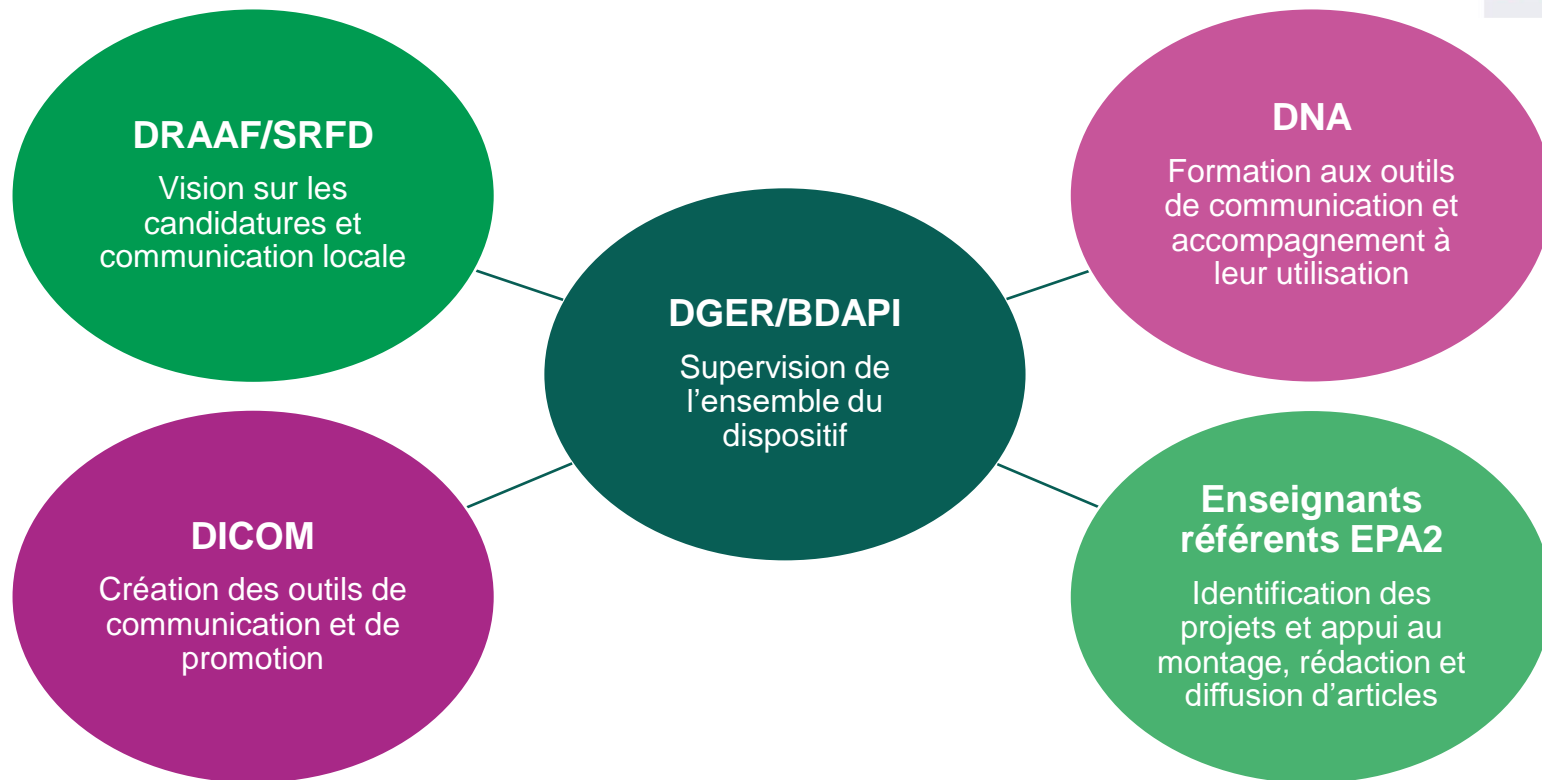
DRAAF/SRFD

Vision sur les candidatures et communication locale

DNA

Formation aux outils de communication et accompagnement à leur utilisation

DGER/BDAPI

Supervision de l'ensemble du dispositif

DICOM

Création des outils de communication et de promotion

Enseignants référents EPA2

Identification des projets et appui au montage, rédaction et diffusion d'articles